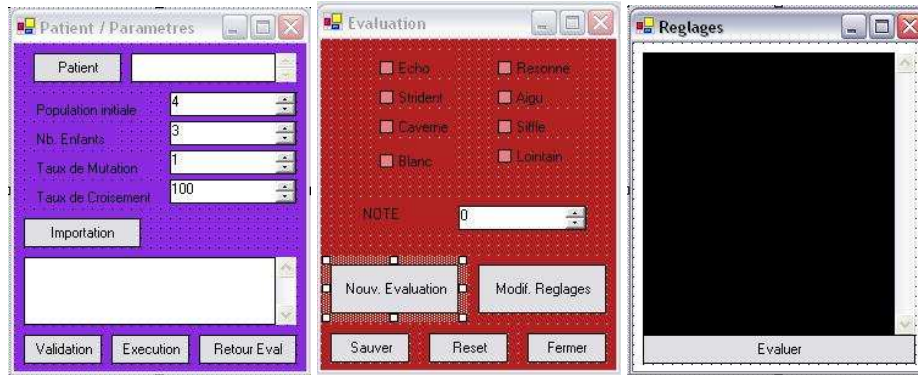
Patient / Parametres

Patient

Population initiale 4
Nb. Enfants 3
Taux de Mutation 1
Taux de Croisement 100

Importation

Validation
Execution
Retour Eval

Evaluation

Echo
Resonne
Strident
Aigu
Caverne
Siffle
Blanc
Lointain

NOTE 0

Nouv. Evaluation
Modif. Reglages

Sauver
Reset
Fermer

Reglages

Evaluer